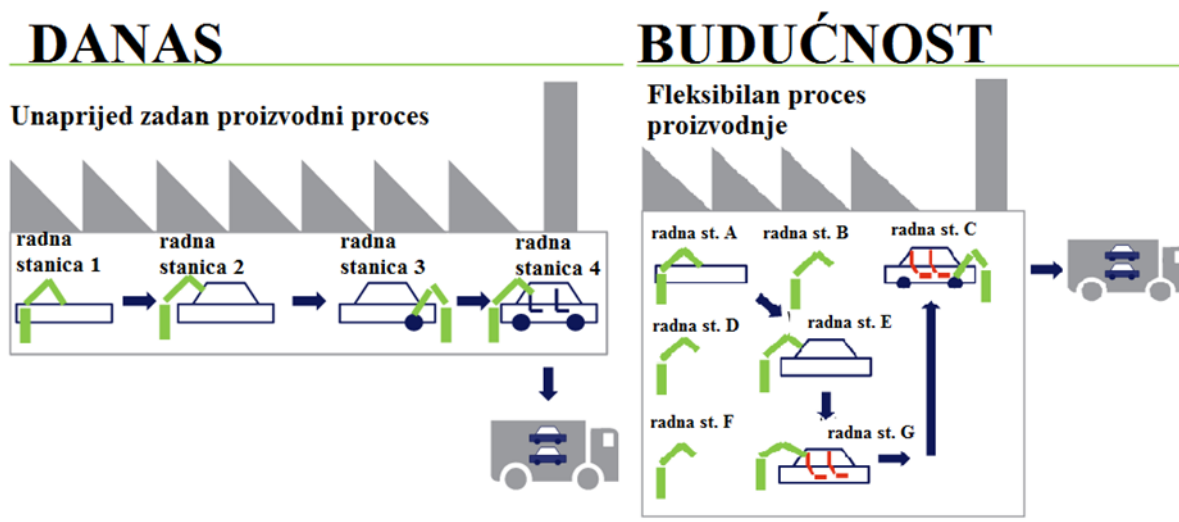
DANAS

Unaprijed zadan proizvodni proces

radna stanica 1

radna stanica 2

radna stanica 3

radna stanica 4

BUDUĆNOST

Fleksibilan proces proizvodnje

radna st. A

radna st. B

radna st. C

radna st. D

radna st. E

radna st. F

radna st. G